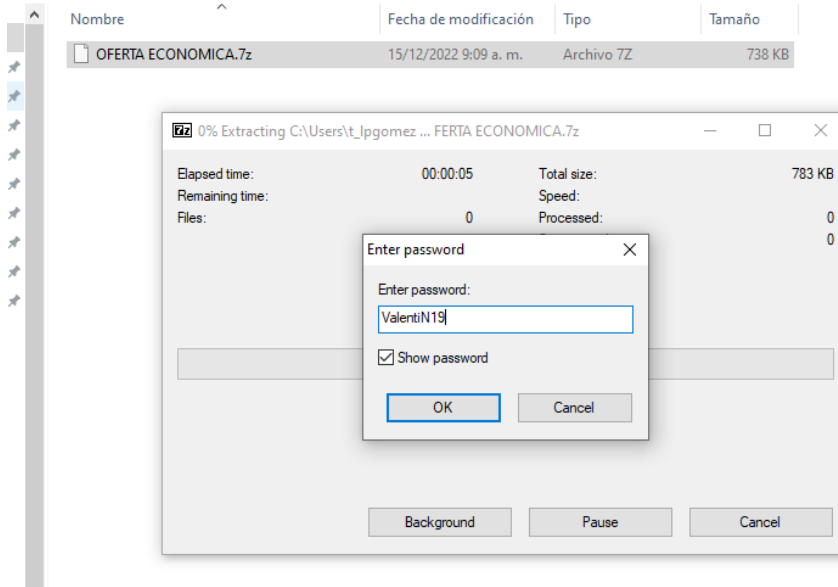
Nombre | Fecha de modificación | Tipo | Tamaño
OFERTA ECONOMICA.7z | 15/12/2022 9:09 a. m. | Archivo 7Z | 738 KB

7z 0% Extracting C:\Users\t_lpgomez ... FERTA ECONOMICA.7z

Elapsed time: 00:00:05
Remaining time:
Files: 0
Total size: 783 KB
Speed:
Processed: 0
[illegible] 0

Enter password

Enter password:
ValentiN19
Show password
OK
Cancel

Background
Pause
Cancel